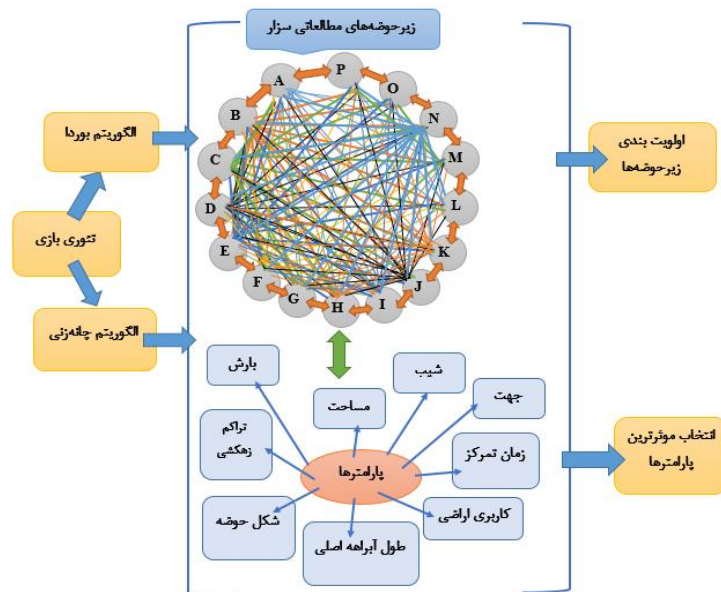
زیرحوضه‌های مطالعاتی سزار

تئوری بازی

الگوریتم بوردا

الگوریتم چانه‌زنی

P
O
N
M
L
K
J
I
H
G
F
E
D
C
B
A

اولویت بندی زیرحوضه‌ها

انتخاب موثرترین پارامترها

بارش

شیب

مساحت

جهت

تراکم زهکشی

زمان تمرکز

پارامترها

شکل حوضه

کاربری اراضی

طول آبراهه اصلی